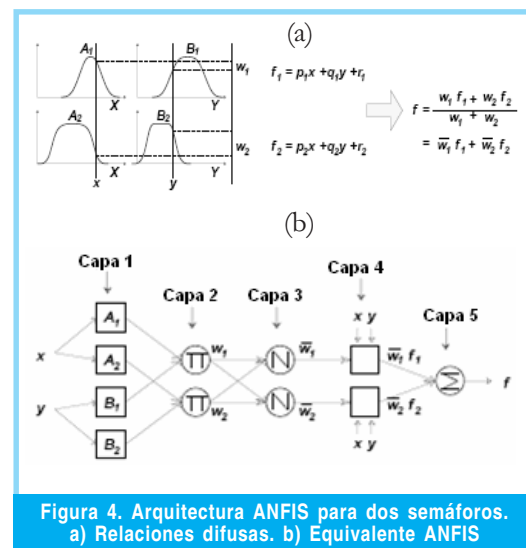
(a)

$A_1$ $B_1$ $w_1$ $f_1 = p_1x + q_1y + r_1$

$X$ $Y$

$A_2$ $B_2$ $w_2$ $f_2 = p_2x + q_2y + r_2$

$x$ $X$ $y$ $Y$

$f = \frac{w_1 f_1 + w_2 f_2}{w_1 + w_2}$

$= \overline{w}_1 f_1 + \overline{w}_2 f_2$

(b)

Capa 1

Capa 2

Capa 3

Capa 4

Capa 5

$x$ $y$

$A_1$

$A_2$

$B_1$

$B_2$

$x$

$y$

$\Pi$ $w_1$

$\Pi$ $w_2$

N $\overline{w}_1$

N $\overline{w}_2$

$\overline{w}_1 f_1$

$\overline{w}_2 f_2$

$\Sigma$

$f$

$x$ $y$

Figura 4. Arquitectura ANFIS para dos semáforos. a) Relaciones difusas. b) Equivalente ANFIS